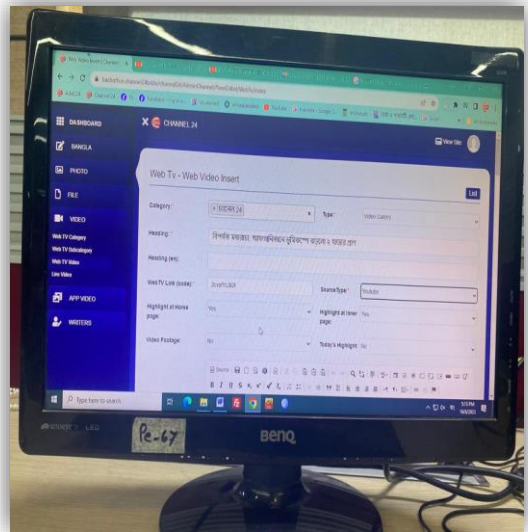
Web Video Insert | Channel

backoffice.channel24bd.tv/channel24admin/WebTv/index

DASHBOARD

CHANNEL 24

View Site

BANGLA

PHOTO

FILE

VIDEO

Web TV Category

Web TV Subcategory

Web TV Video

Live Video

APP VIDEO

WRITERS

Web Tv - Web Video Insert

List

Category : × চ্যানেল 24

Type : Video Gallery

Heading : নিশ্চিত মজাদার, আশাবাদীদের দুর্বিষহ কষ্টে অন্তত ২ ঘণ্টার প্রাণ

Heading (en):

Web TV Link (code): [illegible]

SourceType: Youtube

Highlight at Home page: Yes

Highlight at Inner page: Yes

Video Footage: No

Today's Highlight: No

Source

Type here to search

BenQ

SENSEYE LED

Pc-67